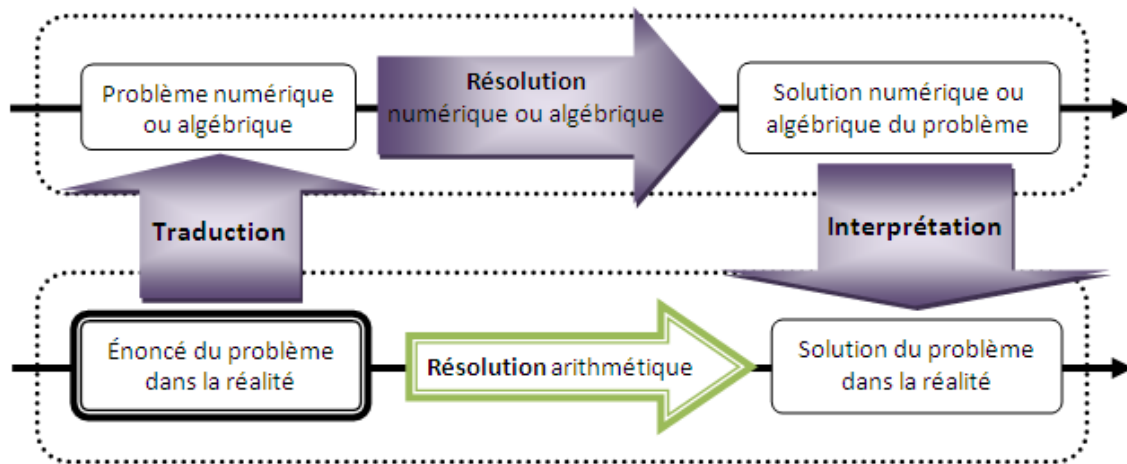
Problème numérique ou algébrique

Résolution numérique ou algébrique

Solution numérique ou algébrique du problème

Traduction

Interprétation

Énoncé du problème dans la réalité

Résolution arithmétique

Solution du problème dans la réalité